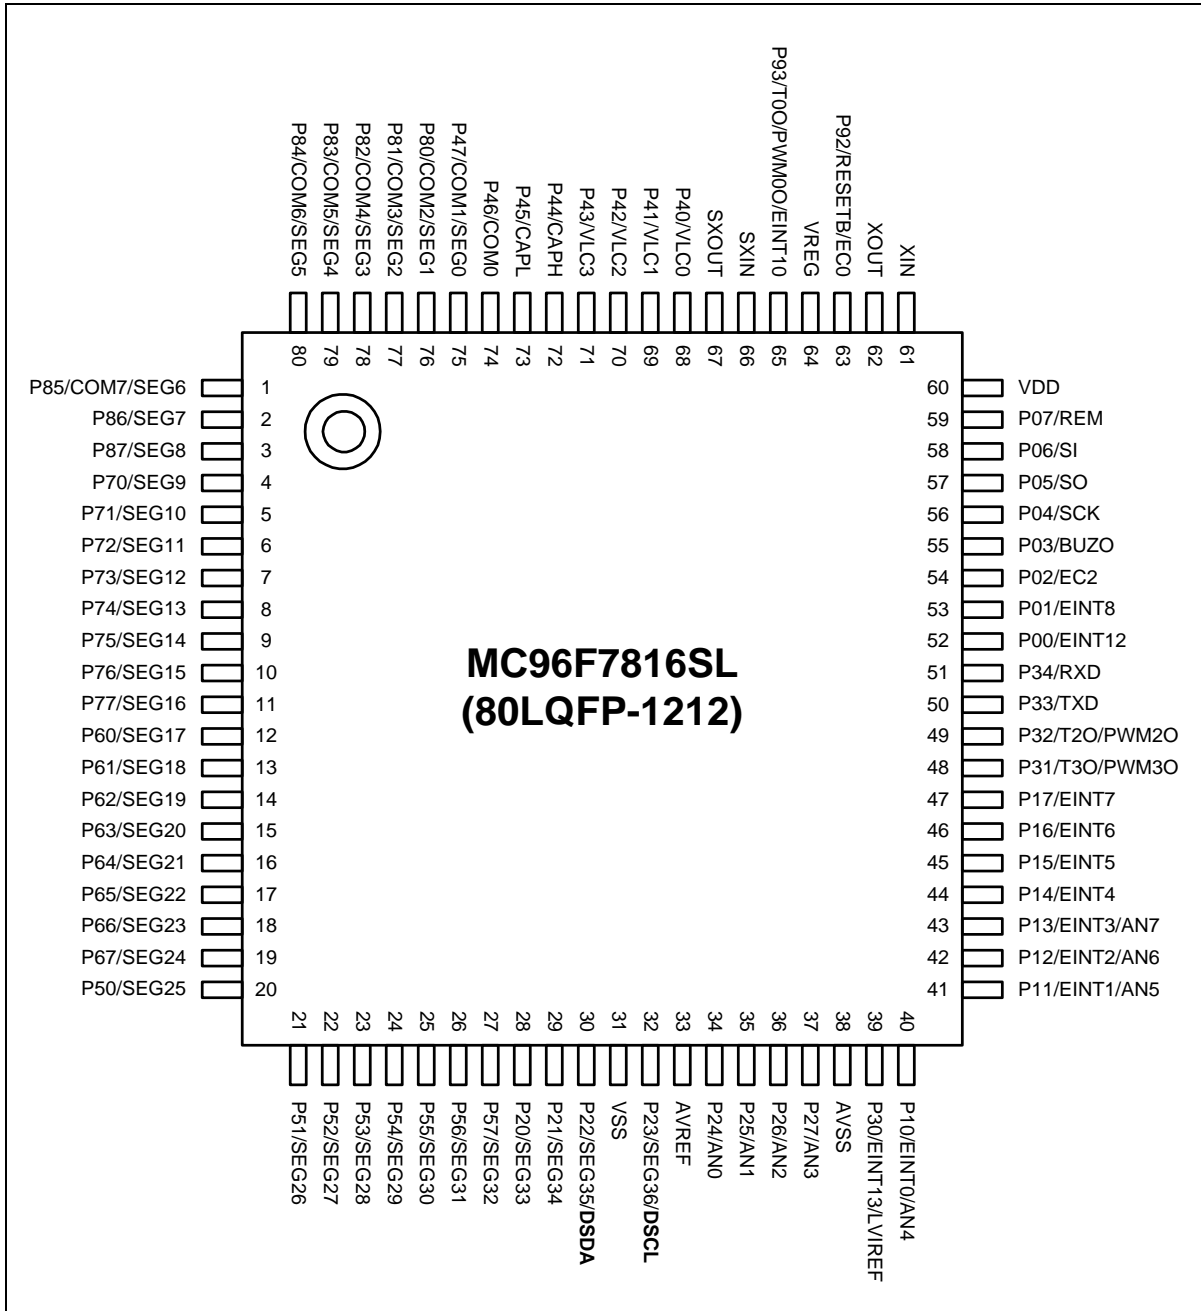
P84/COM6/SEG5 80
P83/COM5/SEG4 79
P82/COM4/SEG3 78
P81/COM3/SEG2 77
P80/COM2/SEG1 76
P47/COM1/SEG0 75
P46/COM0 74
P45/CAPL 73
P44/CAPH 72
P43/VLC3 71
P42/VLC2 70
P41/VLC1 69
P40/VLC0 68
SXOUT 67
SXIN 66
P93/T0O/PWM0O/EINT10 65
VREG 64
P92/RESETB/EC0 63
XOUT 62
XIN 61

P85/COM7/SEG6 1
P86/SEG7 2
P87/SEG8 3
P70/SEG9 4
P71/SEG10 5
P72/SEG11 6
P73/SEG12 7
P74/SEG13 8
P75/SEG14 9
P76/SEG15 10
P77/SEG16 11
P60/SEG17 12
P61/SEG18 13
P62/SEG19 14
P63/SEG20 15
P64/SEG21 16
P65/SEG22 17
P66/SEG23 18
P67/SEG24 19
P50/SEG25 20

MC96F7816SL
(80LQFP-1212)

60 VDD
59 P07/REM
58 P06/SI
57 P05/SO
56 P04/SCK
55 P03/BUZO
54 P02/EC2
53 P01/EINT8
52 P00/EINT12
51 P34/RXD
50 P33/TXD
49 P32/T2O/PWM2O
48 P31/T3O/PWM3O
47 P17/EINT7
46 P16/EINT6
45 P15/EINT5
44 P14/EINT4
43 P13/EINT3/AN7
42 P12/EINT2/AN6
41 P11/EINT1/AN5

21 P51/SEG26
22 P52/SEG27
23 P53/SEG28
24 P54/SEG29
25 P55/SEG30
26 P56/SEG31
27 P57/SEG32
28 P20/SEG33
29 P21/SEG34
30 P22/SEG35/**DSDA**
31 VSS
32 P23/SEG36/**DSCL**
33 AVREF
34 P24/AN0
35 P25/AN1
36 P26/AN2
37 P27/AN3
38 AVSS
39 P30/EINT13/LVIREF
40 P10/EINT0/AN4